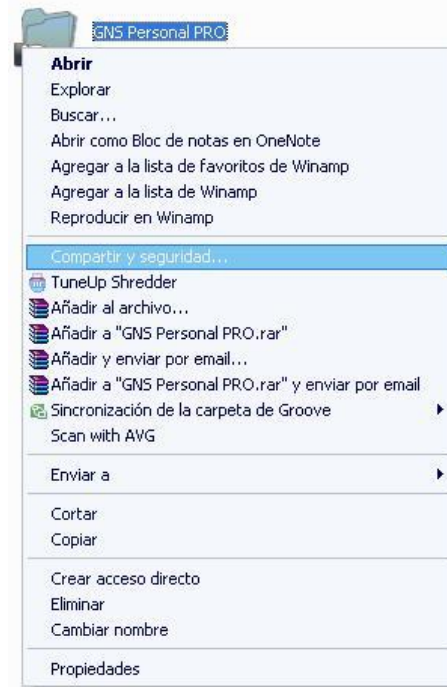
GNS Personal PRO

Abrir
Explorar
Buscar...
Abrir como Bloc de notas en OneNote
Agregar a la lista de favoritos de Winamp
Agregar a la lista de Winamp
Reproducir en Winamp

Compartir y seguridad...
TuneUp Shredder
Añadir al archivo...
Añadir a "GNS Personal PRO.rar"
Añadir y enviar por email...
Añadir a "GNS Personal PRO.rar" y enviar por email
Sincronización de la carpeta de Groove
Scan with AVG

Enviar a

Cortar
Copiar

Crear acceso directo
Eliminar
Cambiar nombre

Propiedades